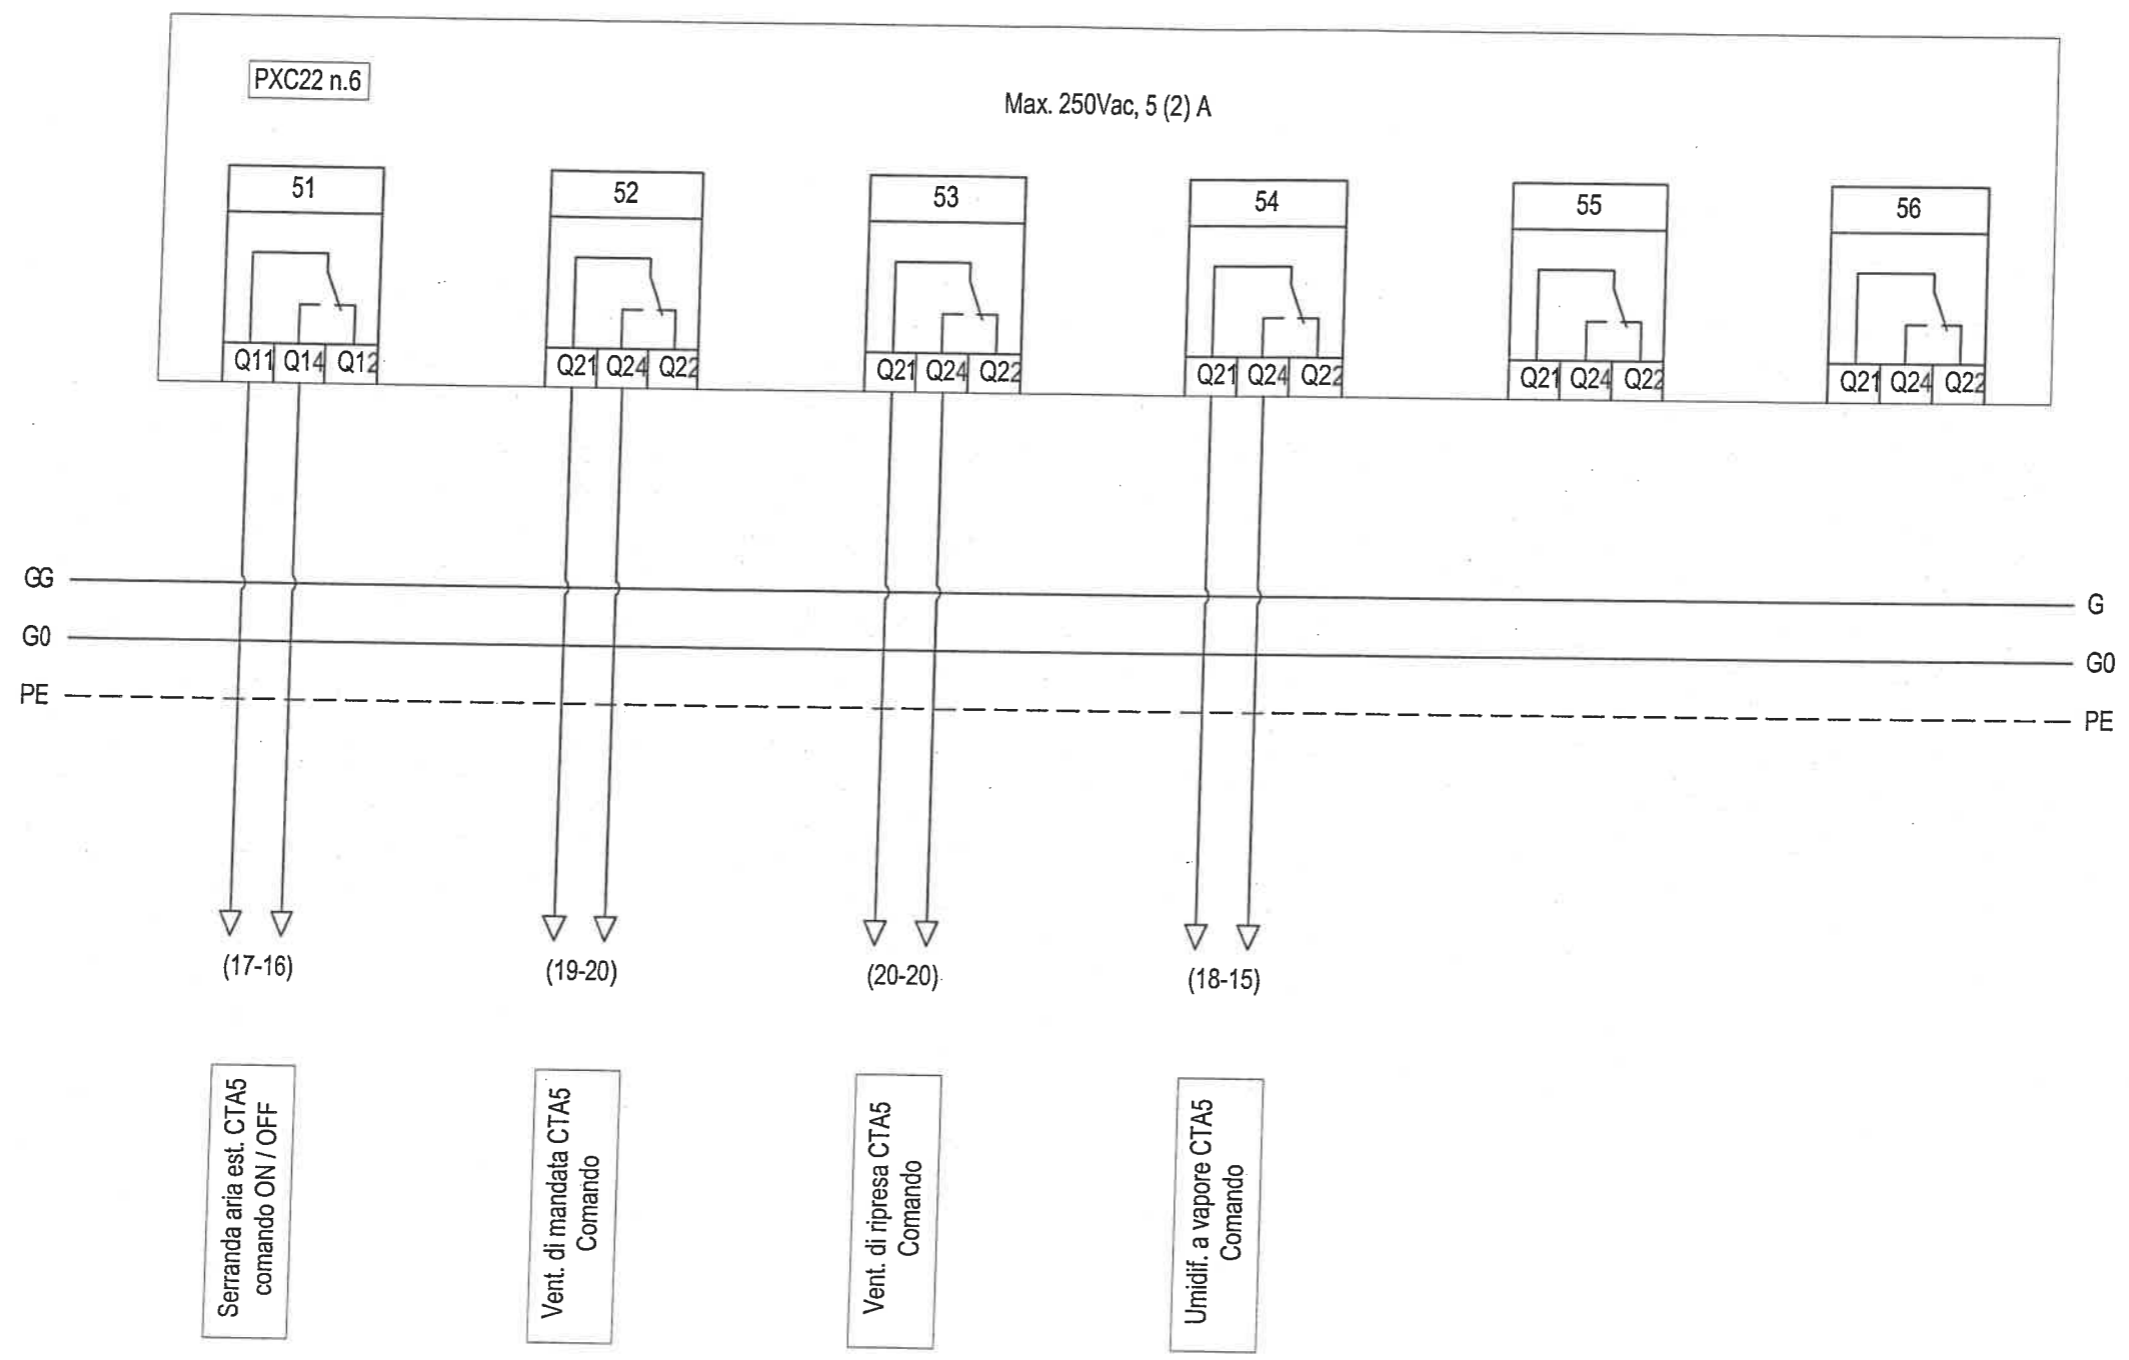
PXC22 n.6

Max. 250Vac, 5 (2) A

51
Q11 Q14 Q12

52
Q21 Q24 Q22

53
Q21 Q24 Q22

54
Q21 Q24 Q22

55
Q21 Q24 Q22

56
Q21 Q24 Q22

GG
G0
PE

G
G0
PE

(17-16)

(19-20)

(20-20)

(18-15)

Serranda aria est. CTA5 comando ON / OFF

Vent. di mandata CTA5 Comando

Vent. di ripresa CTA5 Comando

Umidif. a vapore CTA5 Comando